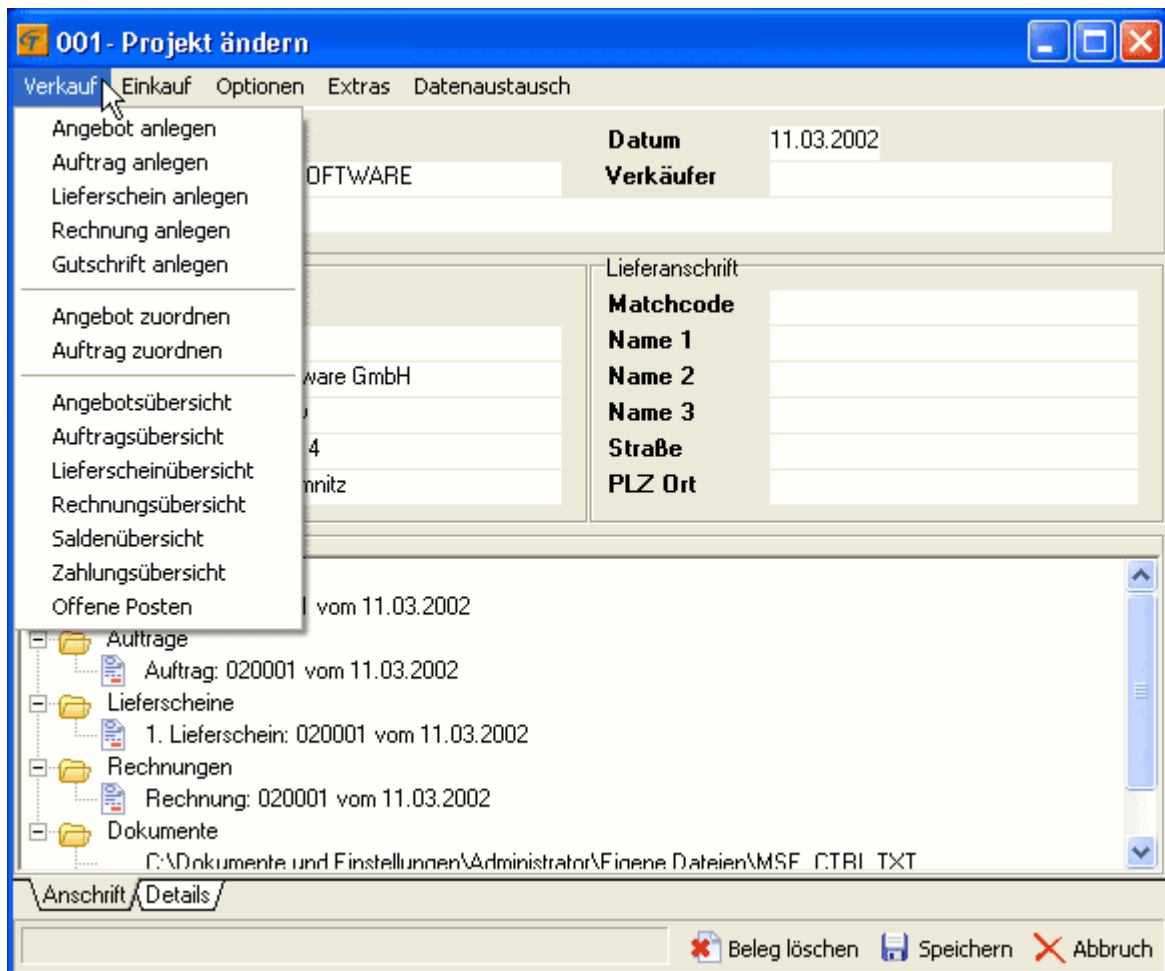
001- Projekt ändern

Verkauf Einkauf Optionen Extras Datenaustausch

Angebot anlegen
Auftrag anlegen
Lieferschein anlegen
Rechnung anlegen
Gutschrift anlegen

Angebot zuordnen
Auftrag zuordnen

Angebotsübersicht
Auftragsübersicht
Lieferscheinübersicht
Rechnungsübersicht
Saldenübersicht
Zahlungsübersicht
Offene Posten

Datum 11.03.2002
OFTWARE
Verkäufer

ware GmbH
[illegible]
4
mnitz

Lieferanschrift
Matchcode
Name 1
Name 2
Name 3
Straße
PLZ Ort

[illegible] vom 11.03.2002
Aufträge
Auftrag: 020001 vom 11.03.2002
Lieferscheine
1. Lieferschein: 020001 vom 11.03.2002
Rechnungen
Rechnung: 020001 vom 11.03.2002
Dokumente
C:\Dokumente und Einstellungen\Administrator\Eigene Dateien\MSE_CTBL.TXT

Anschrift Details

Beleg löschen Speichern Abbruch